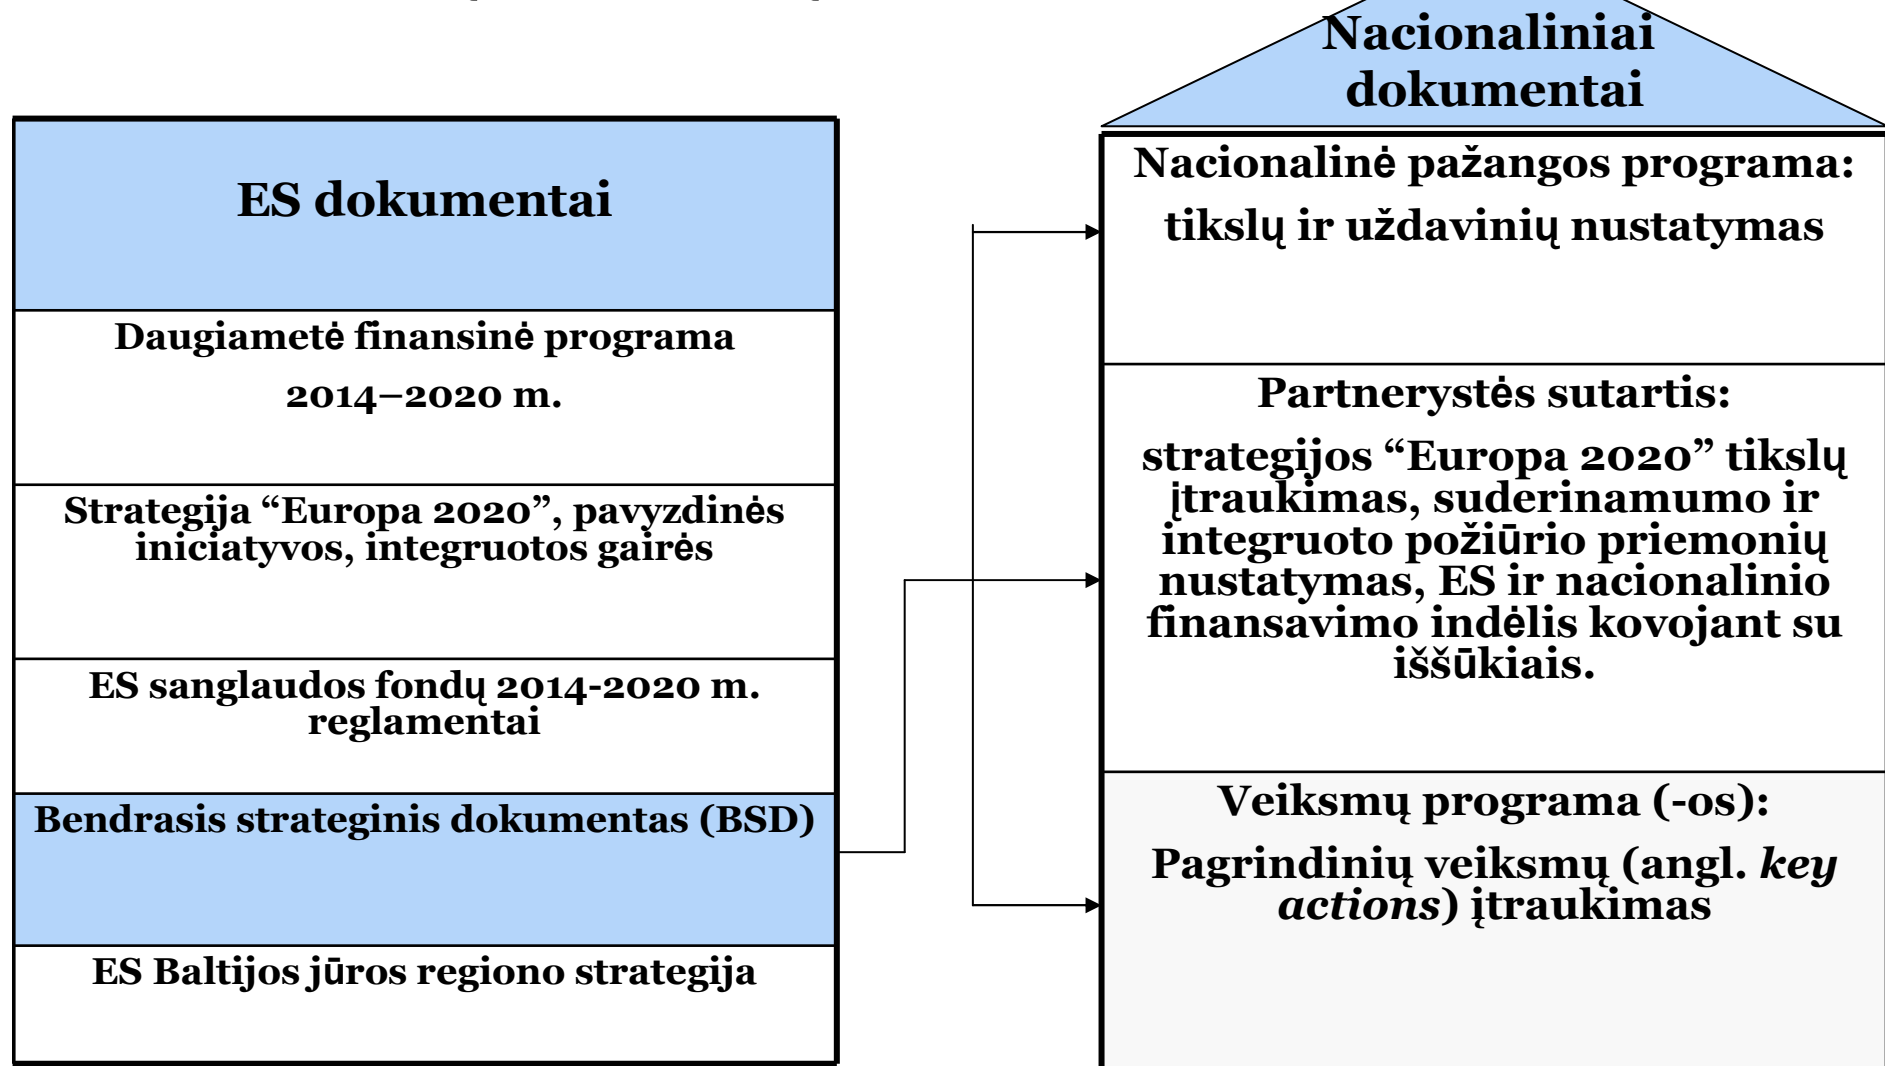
ES dokumentai

Daugiametė finansinė programa

2014–2020 m.

Strategija “Europa 2020”, pavyzdinės iniciatyvos, integruotos gairės

ES sanglaudos fondų 2014-2020 m. reglamentai

Bendrasis strateginis dokumentas (BSD)

ES Baltijos jūros regiono strategija

Nacionaliniai dokumentai

Nacionalinė pažangos programa:

tikslų ir uždavinių nustatymas

Partnerystės sutartis:

strategijos “Europa 2020” tikslų įtraukimas, suderinamumo ir integruoto požiūrio priemonių nustatymas, ES ir nacionalinio finansavimo indėlis kovojant su iššūkiais.

Veiksmų programa (-os):

Pagrindinių veiksmų (angl. *key actions*) įtraukimas